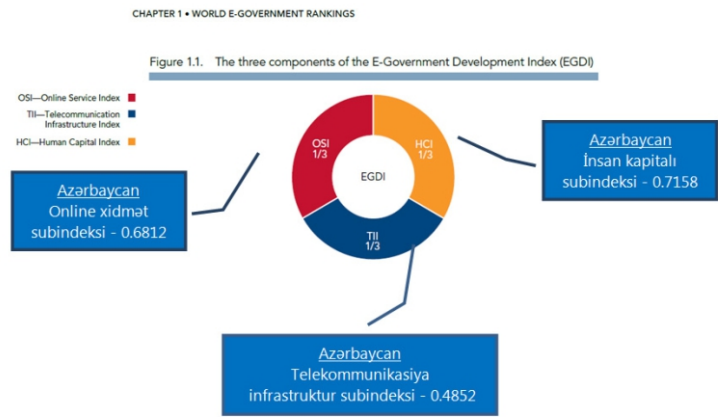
CHAPTER 1 • WORLD E-GOVERNMENT RANKINGS

Figure 1.1. The three components of the E-Government Development Index (EGDI)

OSI—Online Service Index
TII—Telecommunication Infrastructure Index
HCI—Human Capital Index

OSI 1/3
HCI 1/3
EGDI
TII 1/3

Azərbaycan
İnsan kapitalı subindeksi - 0.7158

Azərbaycan
Online xidmət subindeksi - 0.6812

Azərbaycan
Telekommunikasiya infrastruktur subindeksi - 0.4852